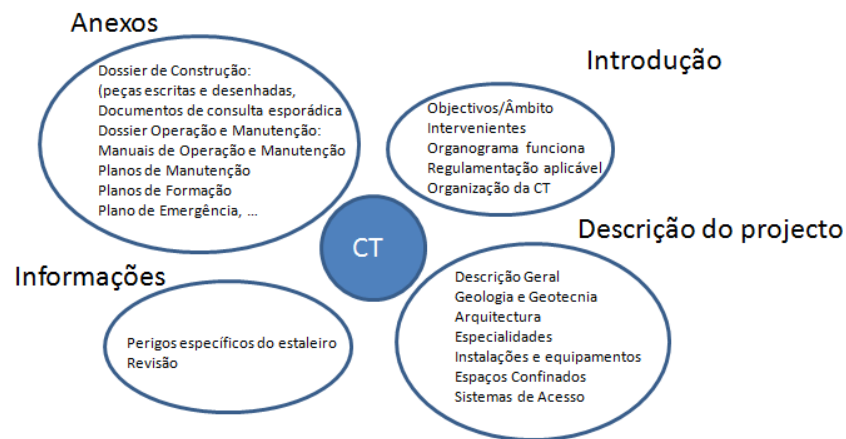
Anexos

Dossier de Construção:
(peças escritas e desenhadas,
Documentos de consulta esporádica
Dossier Operação e Manutenção:
Manuais de Operação e Manutenção
Planos de Manutenção
Planos de Formação
Plano de Emergência, ...

Introdução

Objectivos/Âmbito
Intervenientes
Organograma funciona
Regulamentação aplicável
Organização da CT

CT

Descrição do projecto

Descrição Geral
Geologia e Geotecnia
Arquitectura
Especialidades
Instalações e equipamentos
Espaços Confinados
Sistemas de Acesso

Informações

Perigos específicos do estaleiro
Revisão